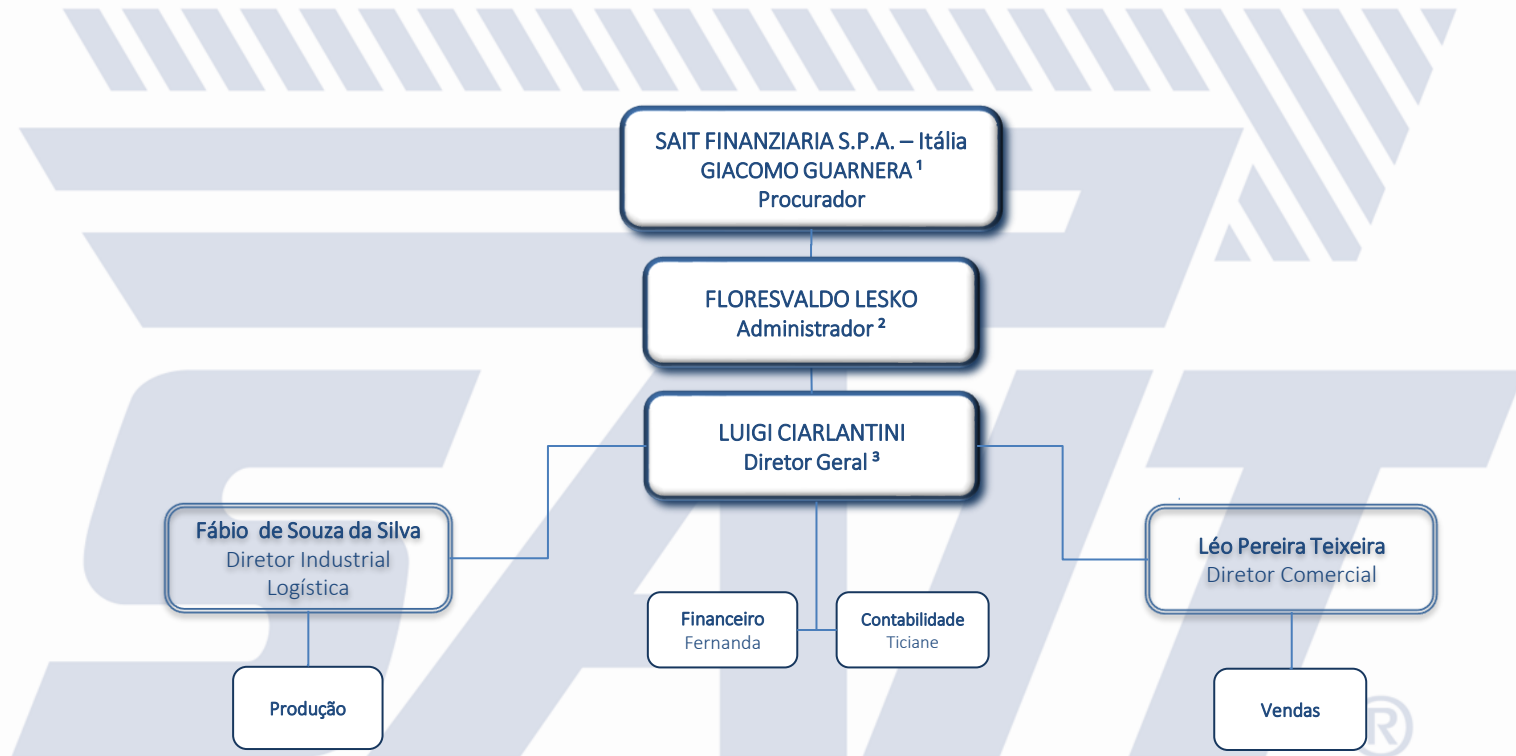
SAIT FINANZIARIA S.P.A. – Itália
GIACOMO GUARNERA ¹
Procurador

FLORESVALDO LESKO
Administrador ²

LUIGI CIARLANTINI
Diretor Geral ³

Fábio de Souza da Silva
Diretor Industrial
Logística

Léo Pereira Teixeira
Diretor Comercial

Financeiro
Fernanda

Contabilidade
Ticiane

Produção

Vendas